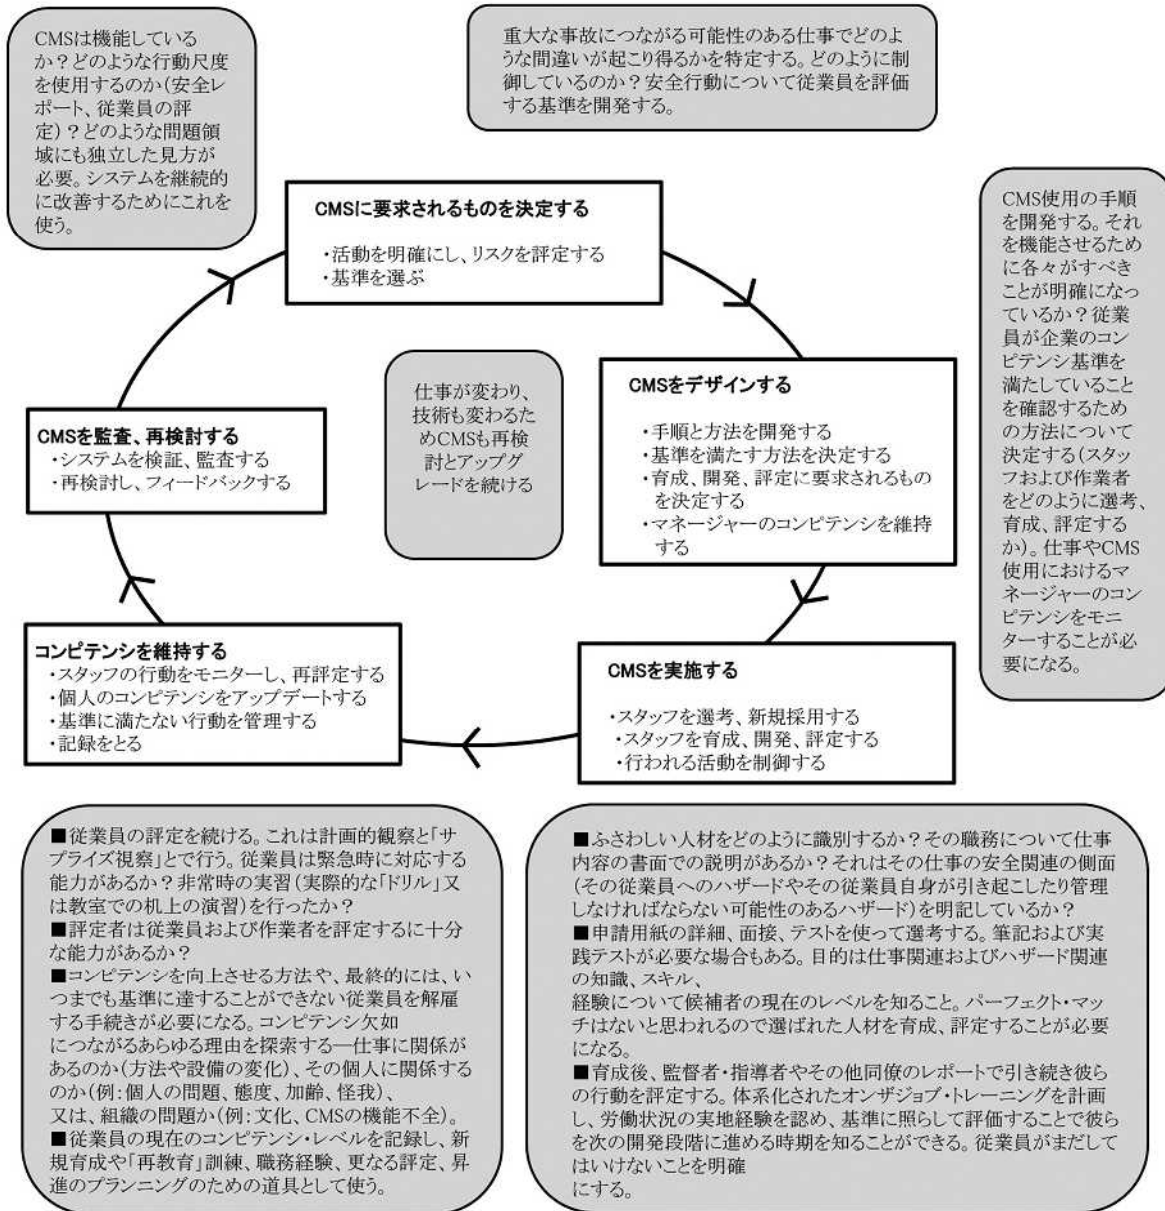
CMSは機能しているか？どのような行動尺度を使用するのか(安全レポート、従業員の評定)？どのような問題領域にも独立した見方が必要。システムを継続的に改善するためにこれを使う。

重大な事故につながる可能性のある仕事でどのような間違いが起こり得るかを特定する。どのように制御しているのか？安全行動について従業員を評価する基準を開発する。

CMS使用の手順を開発する。それを機能させるために各々がすべきことが明確になっているか？従業員が企業のコンピテンシ基準を満たしていることを確認するための方法について決定する(スタッフおよび作業者をどのように選考、育成、評定するか)。仕事やCMS使用におけるマネージャーのコンピテンシをモニターすることが必要になる。

CMSに要求されるものを決定する
・活動を明確にし、リスクを評定する
・基準を選ぶ

仕事が変わり、技術も変わるためCMSも再検討とアップグレードを続ける

CMSをデザインする
・手順と方法を開発する
・基準を満たす方法を決定する
・育成、開発、評定に要求されるものを決定する
・マネージャーのコンピテンシを維持する

CMSを監査、再検討する
・システムを検証、監査する
・再検討し、フィードバックする

コンピテンシを維持する
・スタッフの行動をモニターし、再評定する
・個人のコンピテンシをアップデートする
・基準に満たない行動を管理する
・記録をとる

CMSを実施する
・スタッフを選考、新規採用する
・スタッフを育成、開発、評定する
・行われる活動を制御する

■従業員の評定を続ける。これは計画的観察と「サプライズ視察」とで行う。従業員は緊急時に対応する能力があるか？非常時の実習(実際的な「ドリル」又は教室での机上の演習)を行ったか？
■評定者は従業員および作業者を評定するに十分な能力があるか？
■コンピテンシを向上させる方法や、最終的には、いつまでも基準に達することができない従業員を解雇する手続きが必要になる。コンピテンシ欠如につながるあらゆる理由を探索する—仕事に関係があるのか(方法や設備の変化)、その個人に関係するのか(例：個人の問題、態度、加齢、怪我)、又は、組織の問題か(例：文化、CMSの機能不全)。
■従業員の現在のコンピテンシ・レベルを記録し、新規育成や「再教育」訓練、職務経験、更なる評定、昇進のプランニングのための道具として使う。

■ふさわしい人材をどのように識別するか？その職務について仕事内容の書面での説明があるか？それはその仕事の安全関連の側面(その従業員へのハザードやその従業員自身が引き起こしたり管理しなければならない可能性のあるハザード)を明記しているか？
■申請用紙の詳細、面接、テストを使って選考する。筆記および実践テストが必要な場合もある。目的は仕事関連およびハザード関連の知識、スキル、経験について候補者の現在のレベルを知ること。パーフェクト・マッチはないと思われるので選ばれた人材を育成、評定することが必要になる。
■育成後、監督者・指導者やその他同僚のレポートで引き続き彼らの行動を評定する。体系化されたオンザジョブ・トレーニングを計画し、労働状況の実地経験を認め、基準に照らして評価することで彼らを次の開発段階に進める時期を知ることができる。従業員がまだしてはいけないことを明確にする。